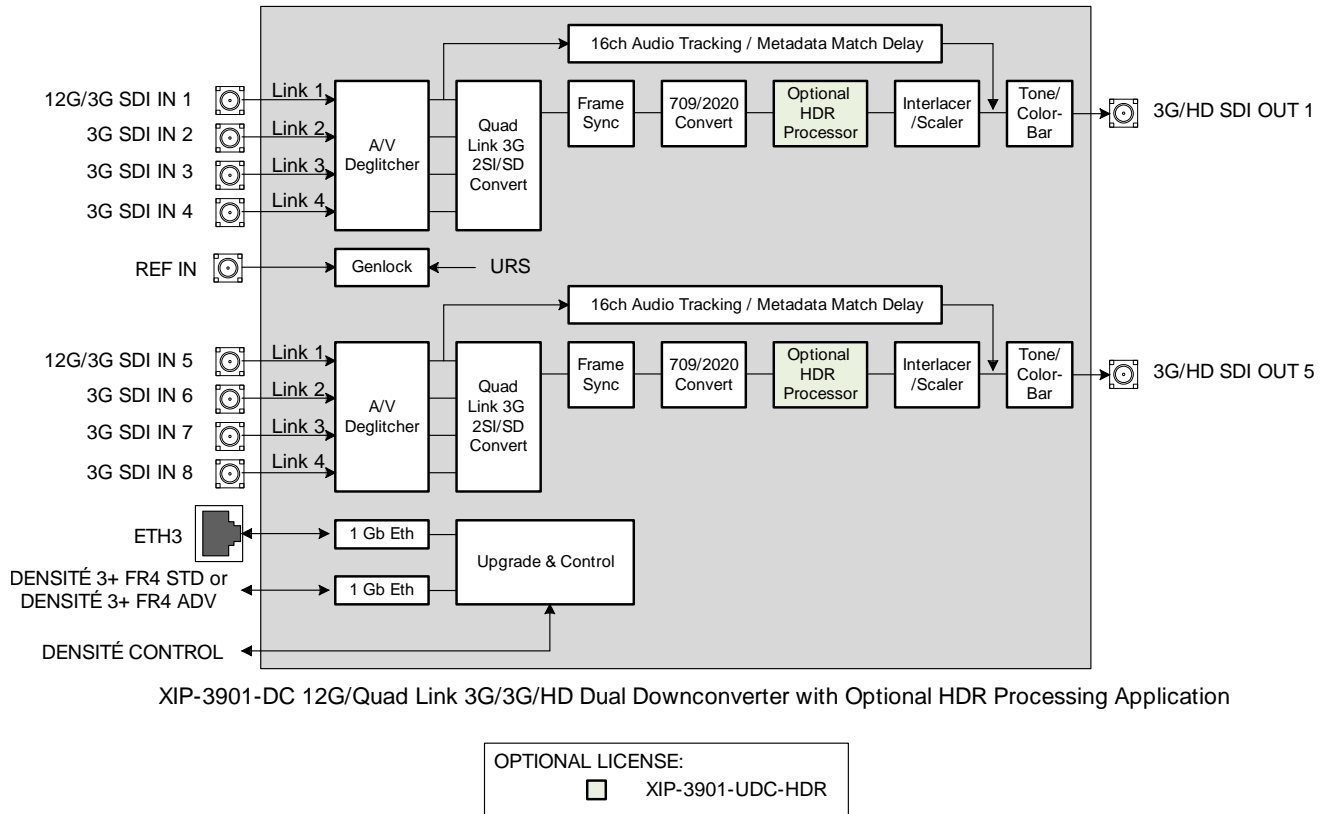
16ch Audio Tracking / Metadata Match Delay

12G/3G SDI IN 1
3G SDI IN 2
3G SDI IN 3
3G SDI IN 4

Link 1
Link 2
Link 3
Link 4

A/V Deglitcher

Quad Link 3G 2SI/SD Convert

Frame Sync

709/2020 Convert

Optional HDR Processor

Interlacer /Scaler

Tone/ Color-Bar

3G/HD SDI OUT 1

REF IN

Genlock

URS

16ch Audio Tracking / Metadata Match Delay

12G/3G SDI IN 5
3G SDI IN 6
3G SDI IN 7
3G SDI IN 8

Link 1
Link 2
Link 3
Link 4

A/V Deglitcher

Quad Link 3G 2SI/SD Convert

Frame Sync

709/2020 Convert

Optional HDR Processor

Interlacer /Scaler

Tone/ Color-Bar

3G/HD SDI OUT 5

ETH3

1 Gb Eth

Upgrade & Control

DENSITÉ 3+ FR4 STD or DENSITÉ 3+ FR4 ADV

1 Gb Eth

DENSITÉ CONTROL

XIP-3901-DC 12G/Quad Link 3G/3G/HD Dual Downconverter with Optional HDR Processing Application

OPTIONAL LICENSE:
XIP-3901-UDC-HDR